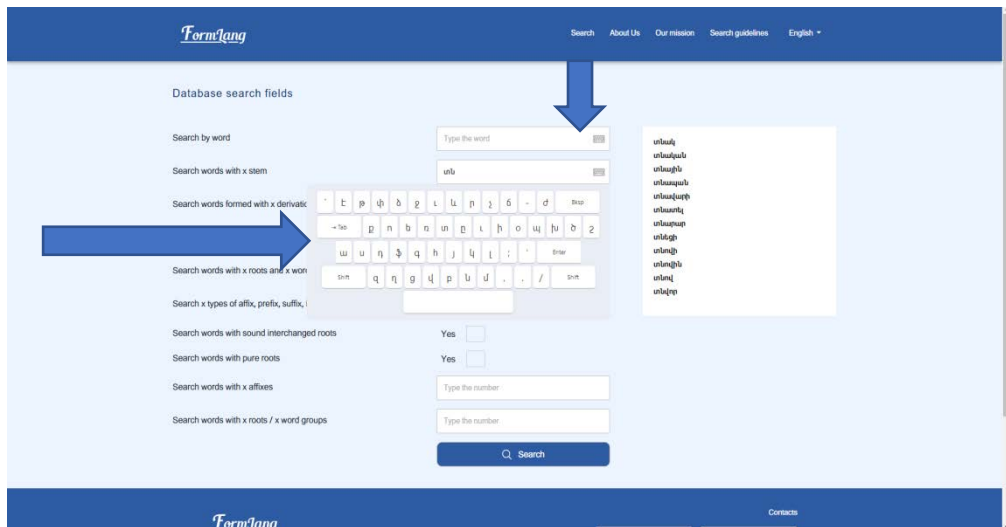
FormLang

Search About Us Our mission Search guidelines English

Database search fields

Search by word

Type the word

Search words with x stem

տն

Search words formed with x derivatio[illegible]

Search words with x roots and x wor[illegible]

Search x types of affix, prefix, suffix, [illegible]

Search words with sound interchanged roots

Yes

Search words with pure roots

Yes

Search words with x affixes

Type the number

Search words with x roots / x word groups

Type the number

Search

` է թ փ ձ ջ ւ և ր չ ճ - ժ Bksp
→Tab ք ո ե ռ տ ը ւ ի օ պ խ ծ շ
ա ս դ ֆ գ հ յ կ լ ; ' Enter
Shift զ ղ ց վ բ ն մ , . / Shift

տնակ
տնական
տնակին
տնակային
տնակավոր
տնակեղ
տնակարար
տնեցի
տնովի
տնովին
տնով
տնվոր

FormLang

Contacts